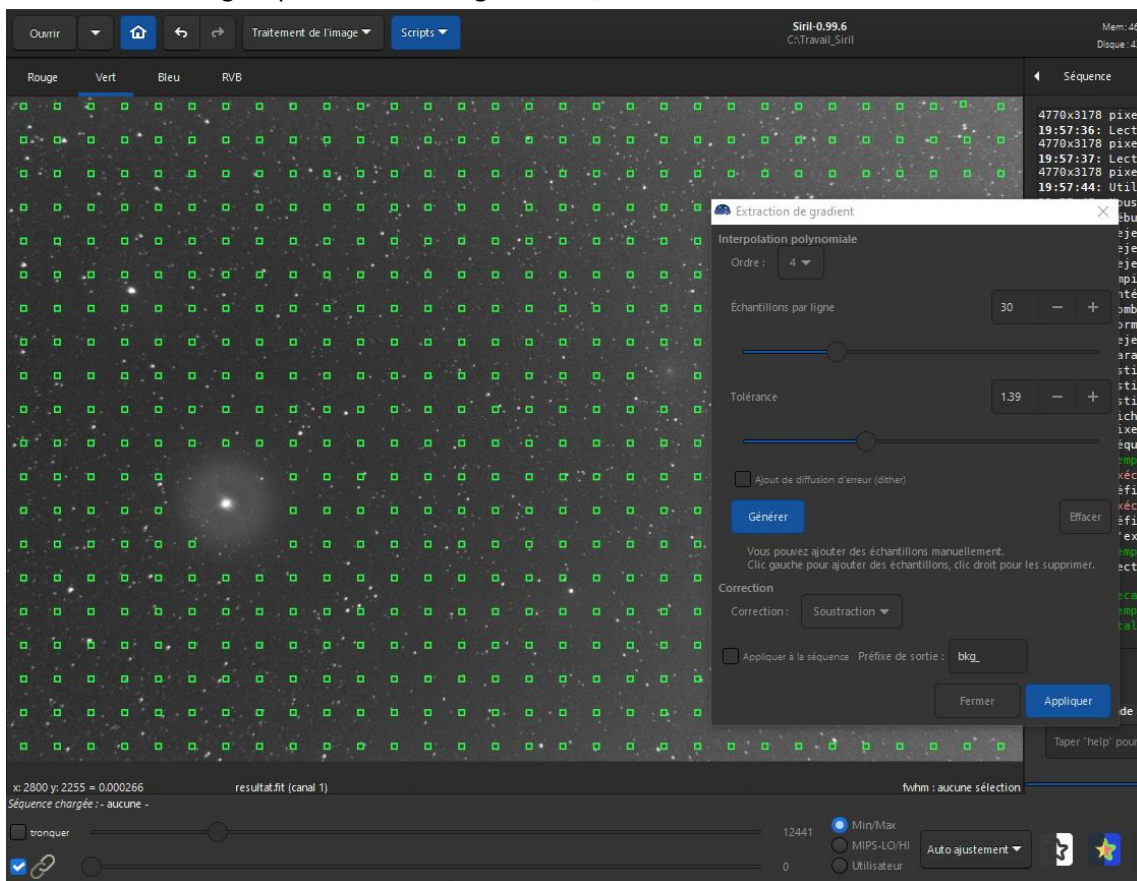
Ouvrir
Traitement de l'image
Scripts
Siril-0.99.6
C:\Travail_Siril
Mem: 4
Disque : 4

Rouge
Vert
Bleu
RVB

Séquence

4770x3178 pixe
19:57:36: Lect
4770x3178 pixe
19:57:37: Lect
4770x3178 pixe
19:57:44: Util

Extraction de gradient
Interpolation polynomiale
Ordre : 4
Échantillons par ligne
30
Tolérance
1.39
Ajout de diffusion d'erreur (dither)
Générer
Effacer
Vous pouvez ajouter des échantillons manuellement.
Clic gauche pour ajouter des échantillons, clic droit pour les supprimer.
Correction
Correction : Soustraction
Appliquer à la séquence
Préfixe de sortie : bkg_
Fermer
Appliquer

Taper "help" pour

x: 2800 y: 2255 = 0.000266
resultat.fit (canal 1)
fwhm : aucune sélection
Séquence chargée : - aucune -
tronquer
12441
0
Min/Max
MIPS-LO/HI
Utilisateur
Auto ajustement